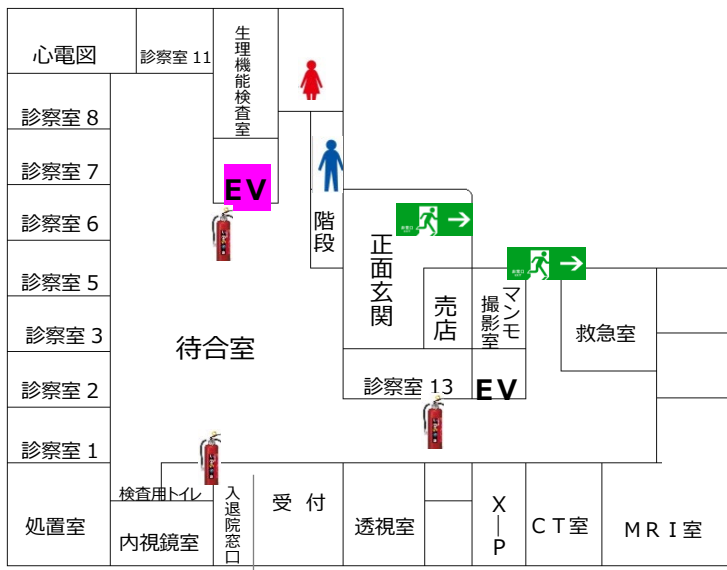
心電図
診察室 11
生理機能検査室
診察室 8
診察室 7
EV
診察室 6
階段
正面玄関
診察室 5
売店
マンモ撮影室
救急室
診察室 3
待合室
診察室 2
診察室 13
EV
診察室 1
検査用トイレ
処置室
内視鏡室
入退院窓口
受 付
透視室
X―P
CT室
MRI室